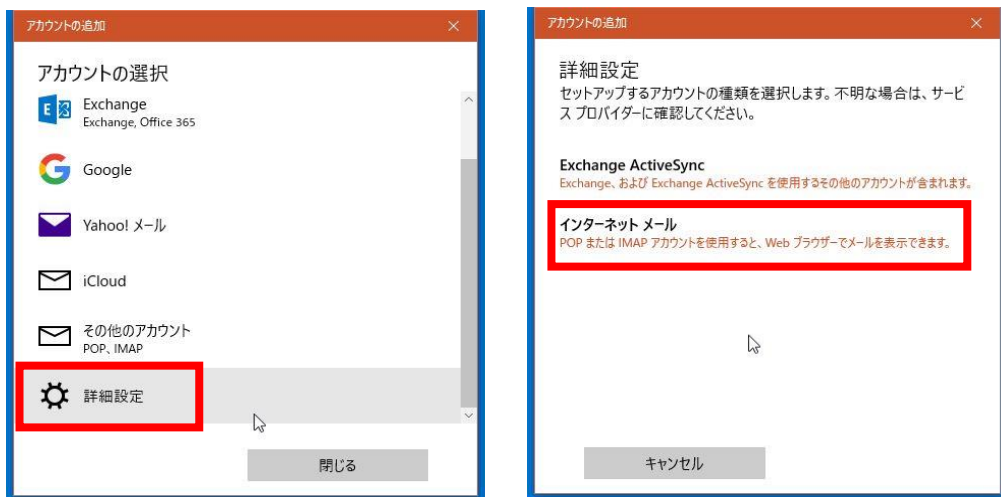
アカウントの追加 ×

アカウントの選択

Exchange
Exchange, Office 365

Google

Yahoo! メール

iCloud

その他のアカウント
POP、IMAP

詳細設定

閉じる

アカウントの追加 ×

詳細設定
セットアップするアカウントの種類を選択します。不明な場合は、サービス プロバイダーに確認してください。

Exchange ActiveSync
Exchange、および Exchange ActiveSync を使用するその他のアカウントが含まれます。

インターネット メール
POP または IMAP アカウントを使用すると、Web ブラウザーでメールを表示できます。

キャンセル